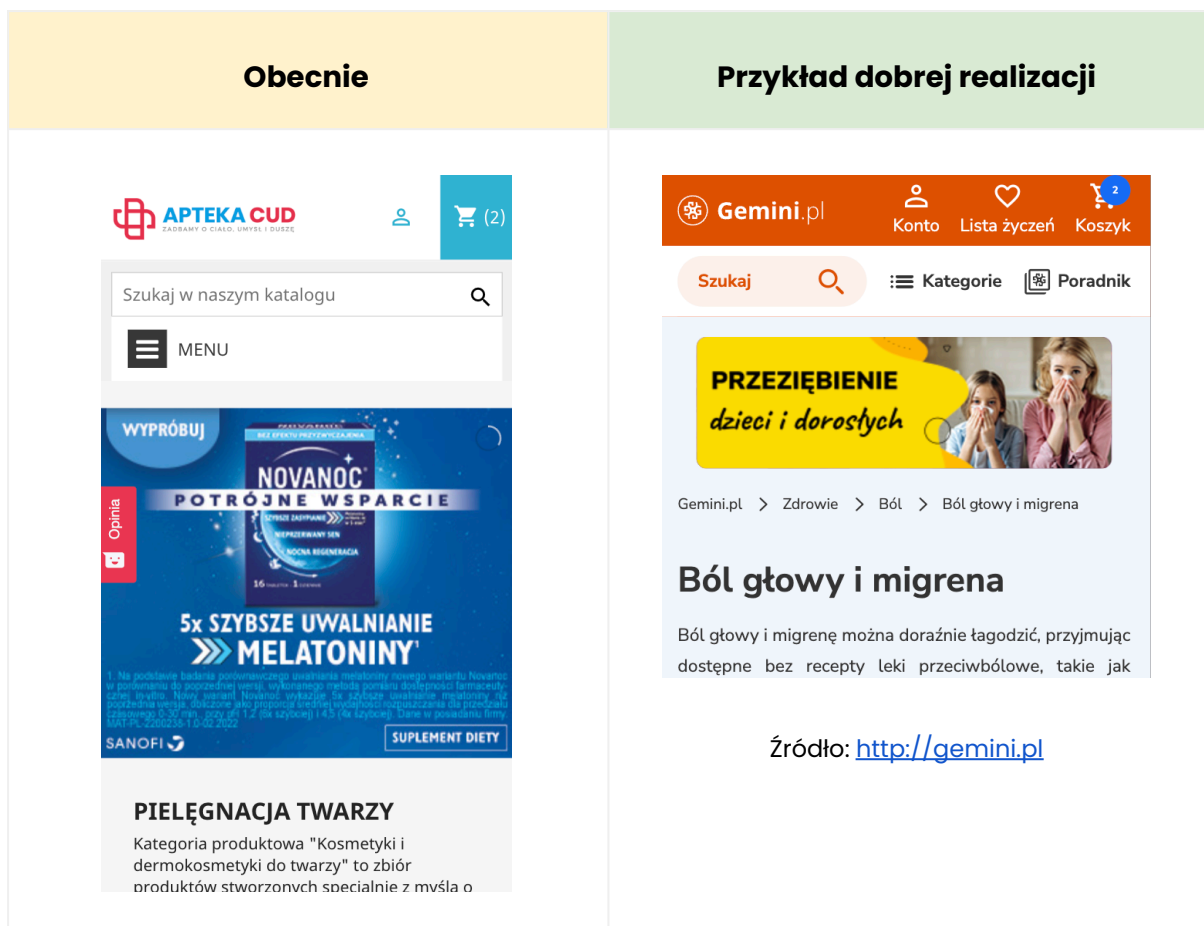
| Obecnie | Przykład dobrej realizacji |
|---|---|
| APTEKA CUD ZADBAMY O CIAŁO, UMYSŁ I DUSZĘ (2) Szukaj w naszym katalogu MENU WYPRÓBUJ BEZ EFEKTU PRZYZWYCZAJENIA NOVANOC POTRÓJNE WSPARCIE SZYBSZE ZASYPIANIE NIEPRZERWANY SEN NOCNA REGENERACJA 16 TABLETEK 5x SZYBSZE UWALNIANIE MELATONINY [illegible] SANOFI SUPLEMENT DIETY Opinia PIELĘGNACJA TWARZY Kategoria produktowa "Kosmetyki i dermokosmetyki do twarzy" to zbiór produktów stworzonych specjalnie z myślą o | Gemini.pl Konto Lista życzeń 2 Koszyk Szukaj Kategorie Poradnik PRZEZIĘBIENIE dzieci i dorosłych Gemini.pl > Zdrowie > Ból > Ból głowy i migrena Ból głowy i migrena Ból głowy i migrenę można doraźnie łagodzić, przyjmując dostępne bez recepty leki przeciwbólowe, takie jak Źródło: http://gemini.pl |